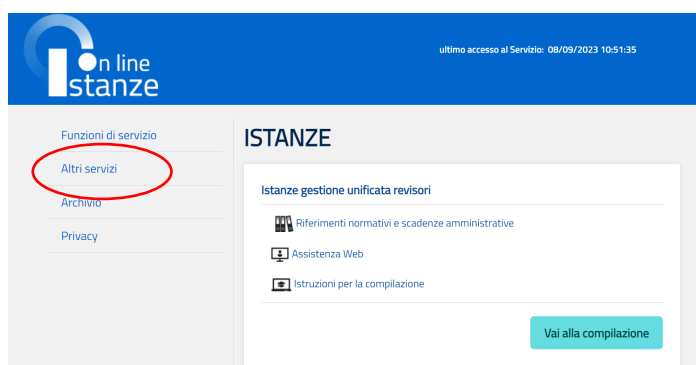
on line
Istanze

ultimo accesso al Servizio: 08/09/2023 10:51:35

Funzioni di servizio
Altri servizi
Archivio
Privacy

ISTANZE

Istanze gestione unificata revisori

Riferimenti normativi e scadenze amministrative

Assistenza Web

Istruzioni per la compilazione

Vai alla compilazione